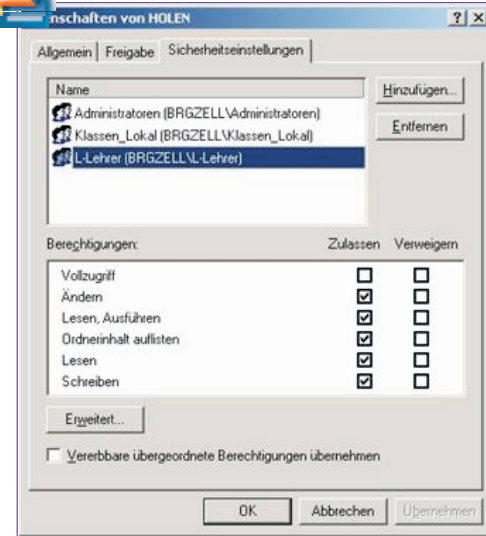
nschaften von HOLEN ? X

Allgemein | Freigabe | Sicherheitseinstellungen

Name

Administratoren (BRGZELL\Administratoren)
Klassen_Lokal (BRGZELL\Klassen_Lokal)
L-Lehrer (BRGZELL\L-Lehrer)

Hinzufügen...
Entfernen

| Berechtigungen: | Zulassen | Verweigern |
|---|---|---|
| Vollzugriff | ☐ | ☐ |
| Ändern | ☑ | ☐ |
| Lesen, Ausführen | ☑ | ☐ |
| Ordnerinhalt auflisten | ☑ | ☐ |
| Lesen | ☑ | ☐ |
| Schreiben | ☑ | ☐ |

Erweitert...

Vererbbare übergeordnete Berechtigungen übernehmen

OK Abbrechen Übernehmen